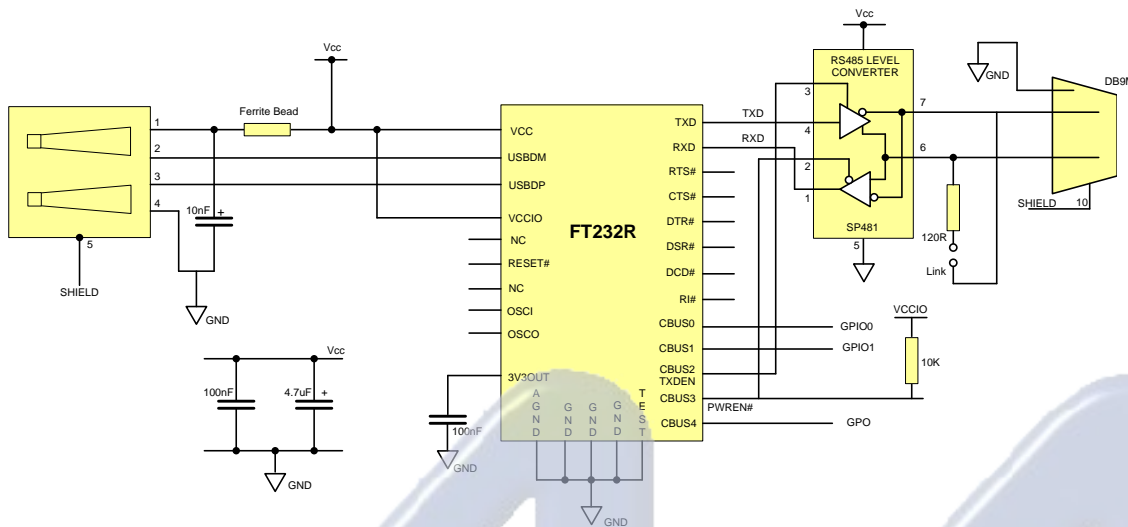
Vcc
RS485 LEVEL CONVERTER
GND
DB9M
Vcc
Ferrite Bead
1
2
3
4
5
SHIELD
10nF
+
GND
VCC
USBDM
USBDP
VCCIO
NC
RESET#
NC
OSCI
OSCO
3V3OUT
FT232R
TXD
RXD
RTS#
CTS#
DTR#
DSR#
DCD#
RI#
CBUS0
CBUS1
CBUS2
TXDEN
CBUS3
CBUS4
TXD
RXD
3
4
2
1
7
6
SP481
5
SHIELD
10
120R
Link
VCCIO
10K
GPIO0
GPIO1
PWREN#
GPO
Vcc
100nF
4.7uF
+
GND
100nF
GND
A G N D
G N D
G N D
G N D
T E S T
GND